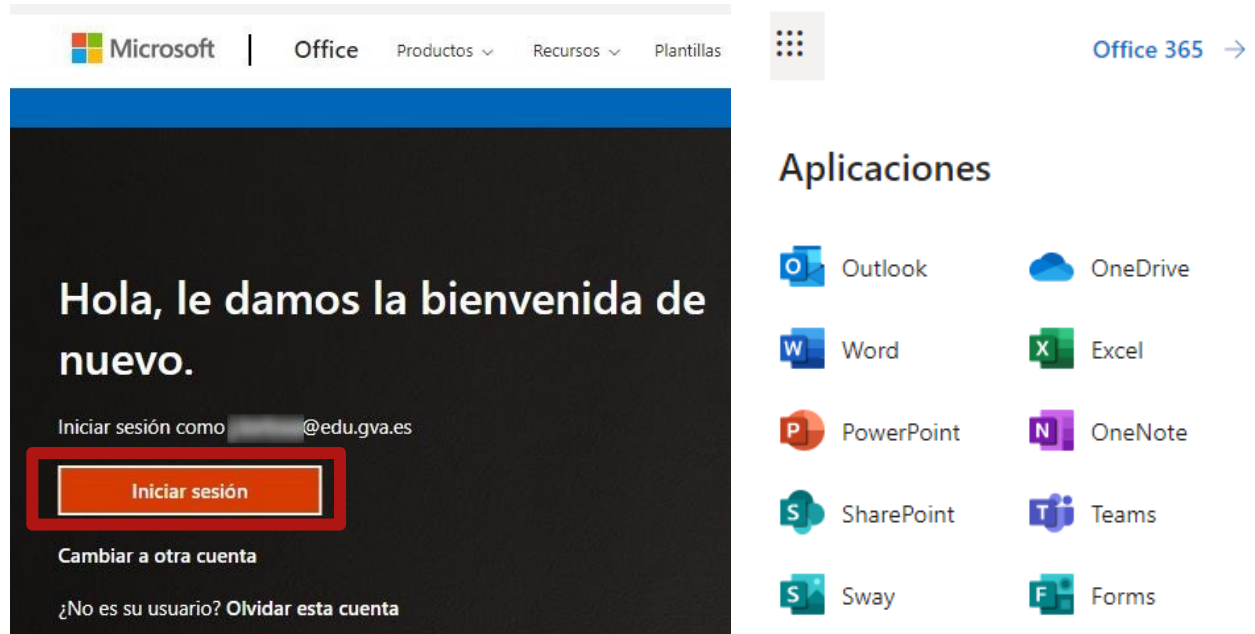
Microsoft | Office Productos Recursos Plantillas

Hola, le damos la bienvenida de nuevo.

Iniciar sesión como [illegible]@edu.gva.es

Iniciar sesión

Cambiar a otra cuenta

¿No es su usuario? Olvidar esta cuenta

Office 365 →

Aplicaciones

Outlook
OneDrive
Word
Excel
PowerPoint
OneNote
SharePoint
Teams
Sway
Forms